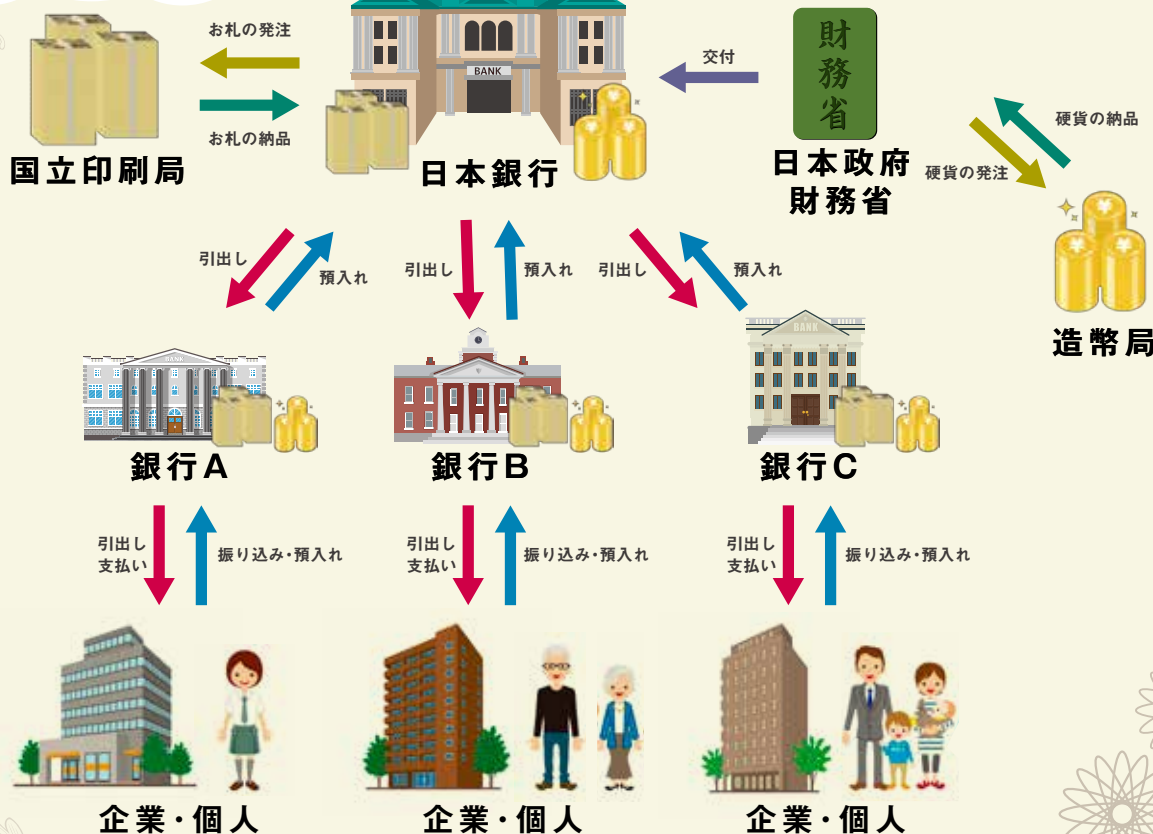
お札の発注

お札の納品

国立印刷局

BANK

日本銀行

交付

財務省

日本政府
財務省

硬貨の納品

硬貨の発注

造幣局

引出し

預入れ

引出し

預入れ

引出し

預入れ

BANK

銀行A

銀行B

BANK

銀行C

引出し
支払い

振り込み・預入れ

引出し
支払い

振り込み・預入れ

引出し
支払い

振り込み・預入れ

企業・個人

企業・個人

企業・個人